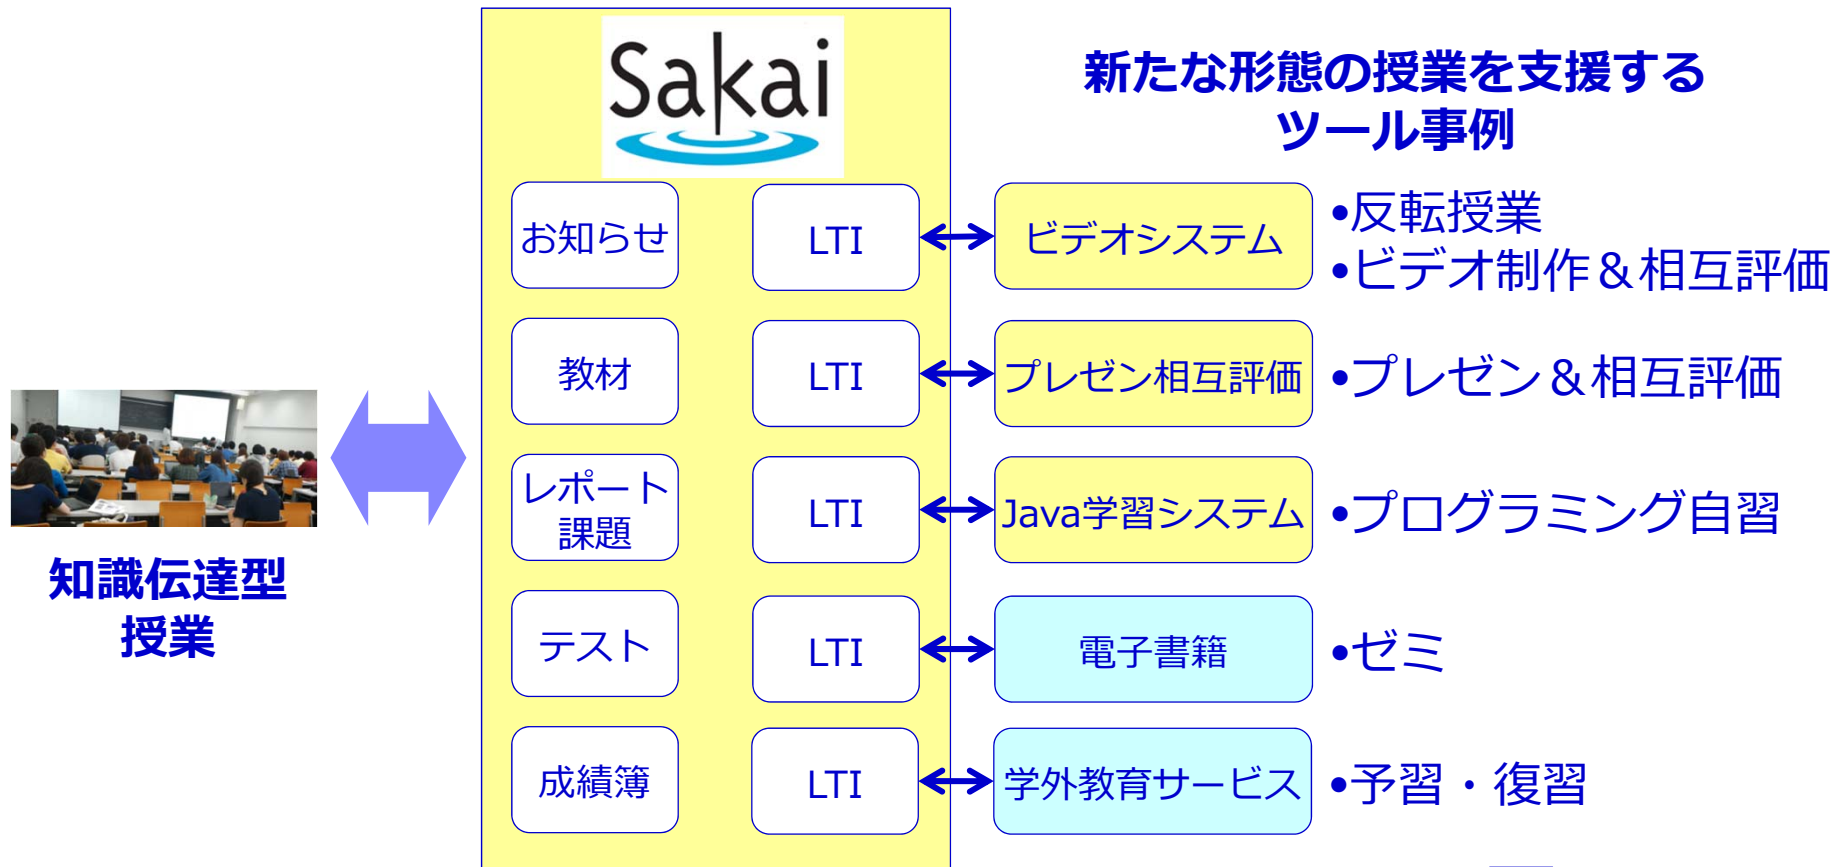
Sakai

新たな形態の授業を支援するツール事例

お知らせ

LTI

ビデオシステム

•反転授業
•ビデオ制作＆相互評価

教材

LTI

プレゼン相互評価

•プレゼン＆相互評価

レポート課題

LTI

Java学習システム

•プログラミング自習

知識伝達型授業

テスト

LTI

電子書籍

•ゼミ

成績簿

LTI

学外教育サービス

•予習・復習